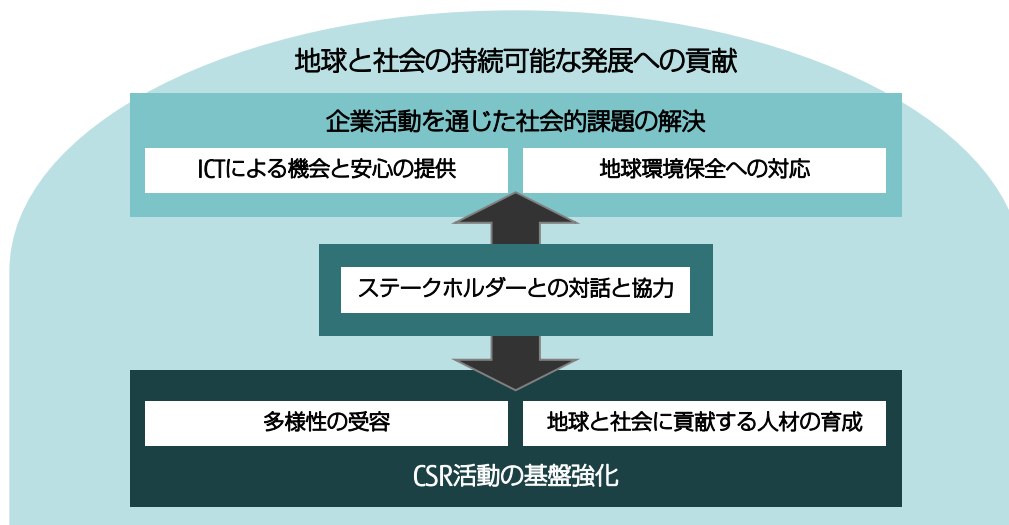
地球と社会の持続可能な発展への貢献

企業活動を通じた社会的課題の解決

ICTによる機会と安心の提供

地球環境保全への対応

ステークホルダーとの対話と協力

多様性の受容

地球と社会に貢献する人材の育成

CSR活動の基盤強化